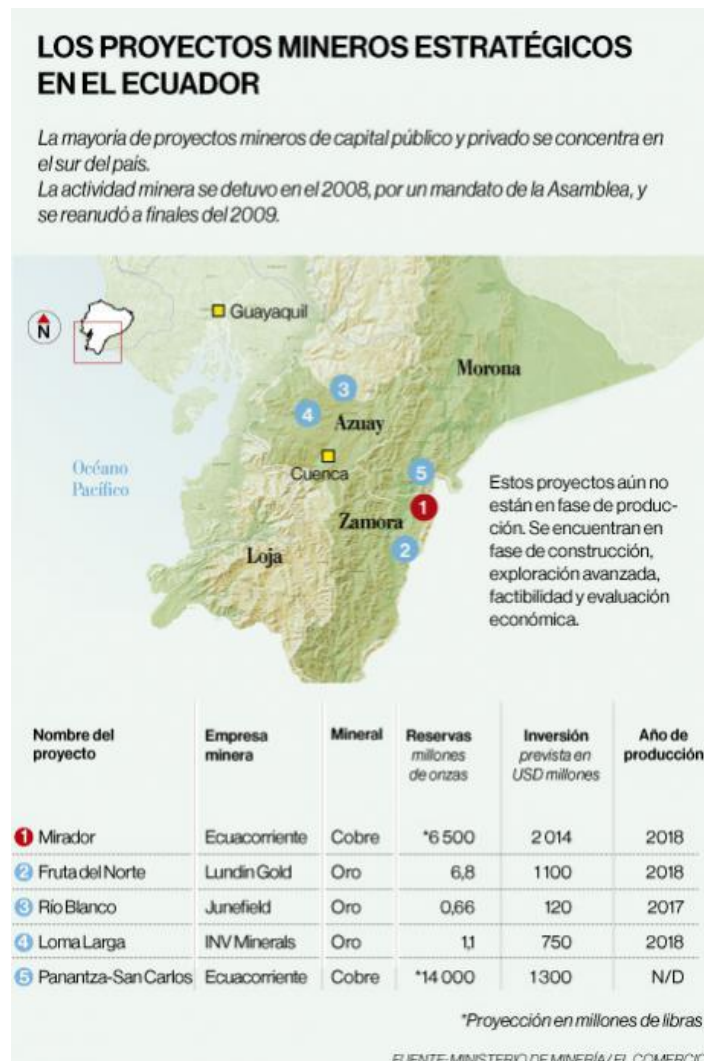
LOS PROYECTOS MINEROS ESTRATÉGICOS EN EL ECUADOR

La mayoría de proyectos mineros de capital público y privado se concentra en el sur del país.
La actividad minera se detuvo en el 2008, por un mandato de la Asamblea, y se reanudó a finales del 2009.

N

Guayaquil

Morona

3

4

Azuay

Océano Pacífico

Cuenca

5

1

Zamora

2

Loja

Estos proyectos aún no están en fase de producción. Se encuentran en fase de construcción, exploración avanzada, factibilidad y evaluación económica.

| Nombre del proyecto | Empresa minera | Mineral | Reservas millones de onzas | Inversión prevista en USD millones | Año de producción |
|---|---|---|---|---|---|
| 1 Mirador | Ecuacorriente | Cobre | *6 500 | 2 014 | 2018 |
| 2 Fruta del Norte | Lundin Gold | Oro | 6,8 | 1100 | 2018 |
| 3 Rio Blanco | Junefield | Oro | 0,66 | 120 | 2017 |
| 4 Loma Larga | INV Minerals | Oro | 1,1 | 750 | 2018 |
| 5 Panantza-San Carlos | Ecuacorriente | Cobre | *14 000 | 1300 | N/D |

*Proyección en millones de libras

FUENTE: MINISTERIO DE MINERÍA / EL COMERCIO